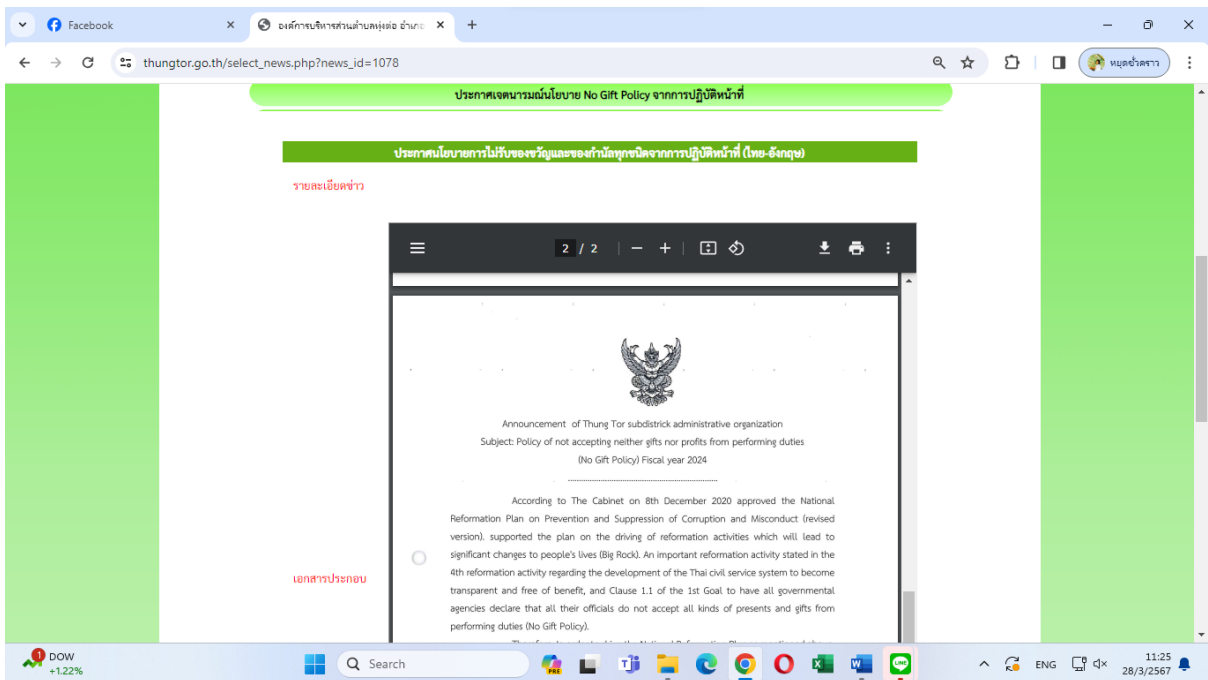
Facebook

องค์การบริหารส่วนตำบลทุ่งต่อ อำเภอ

thungtor.go.th/select_news.php?news_id=1078

หยุดชั่วคราว

ประกาศเจตนารมณ์นโยบาย No Gift Policy จากการปฏิบัติหน้าที่

ประกาศนโยบายการไม่รับของขวัญและของกำนัลทุกชนิดจากการปฏิบัติหน้าที่ (ไทย-อังกฤษ)

รายละเอียดข่าว

2 / 2

Announcement of Thung Tor subdistrick administrative organization
Subject: Policy of not accepting neither gifts nor profits from performing duties
(No Gift Policy) Fiscal year 2024

According to The Cabinet on 8th December 2020 approved the National Reformation Plan on Prevention and Suppression of Corruption and Misconduct (revised version), supported the plan on the driving of reformation activities which will lead to significant changes to people's lives (Big Rock). An important reformation activity stated in the 4th reformation activity regarding the development of the Thai civil service system to become transparent and free of benefit, and Clause 1.1 of the 1st Goal to have all governmental agencies declare that all their officials do not accept all kinds of presents and gifts from performing duties (No Gift Policy).

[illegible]

เอกสารประกอบ

DOW
+1.22%

Search

ENG

11:25
28/3/2567